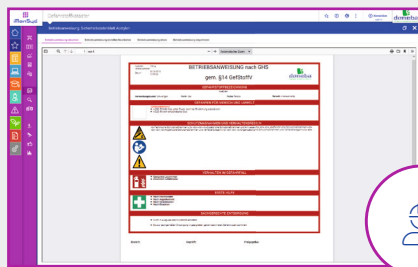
BETRIEBSANWEISUNG nach GHS

gem. §14 GefStoffV

domobau

GEFAHRSTOFFBEZEICHNUNG

GEFAHREN FÜR MENSCH UND UMWELT

SCHUTZMASSNAHMEN UND VERHALTENSREGELN

VERHALTEN IM GEFAHRFALL

ERSTE HILFE

SACHGERECHTE ENTSORGUNG